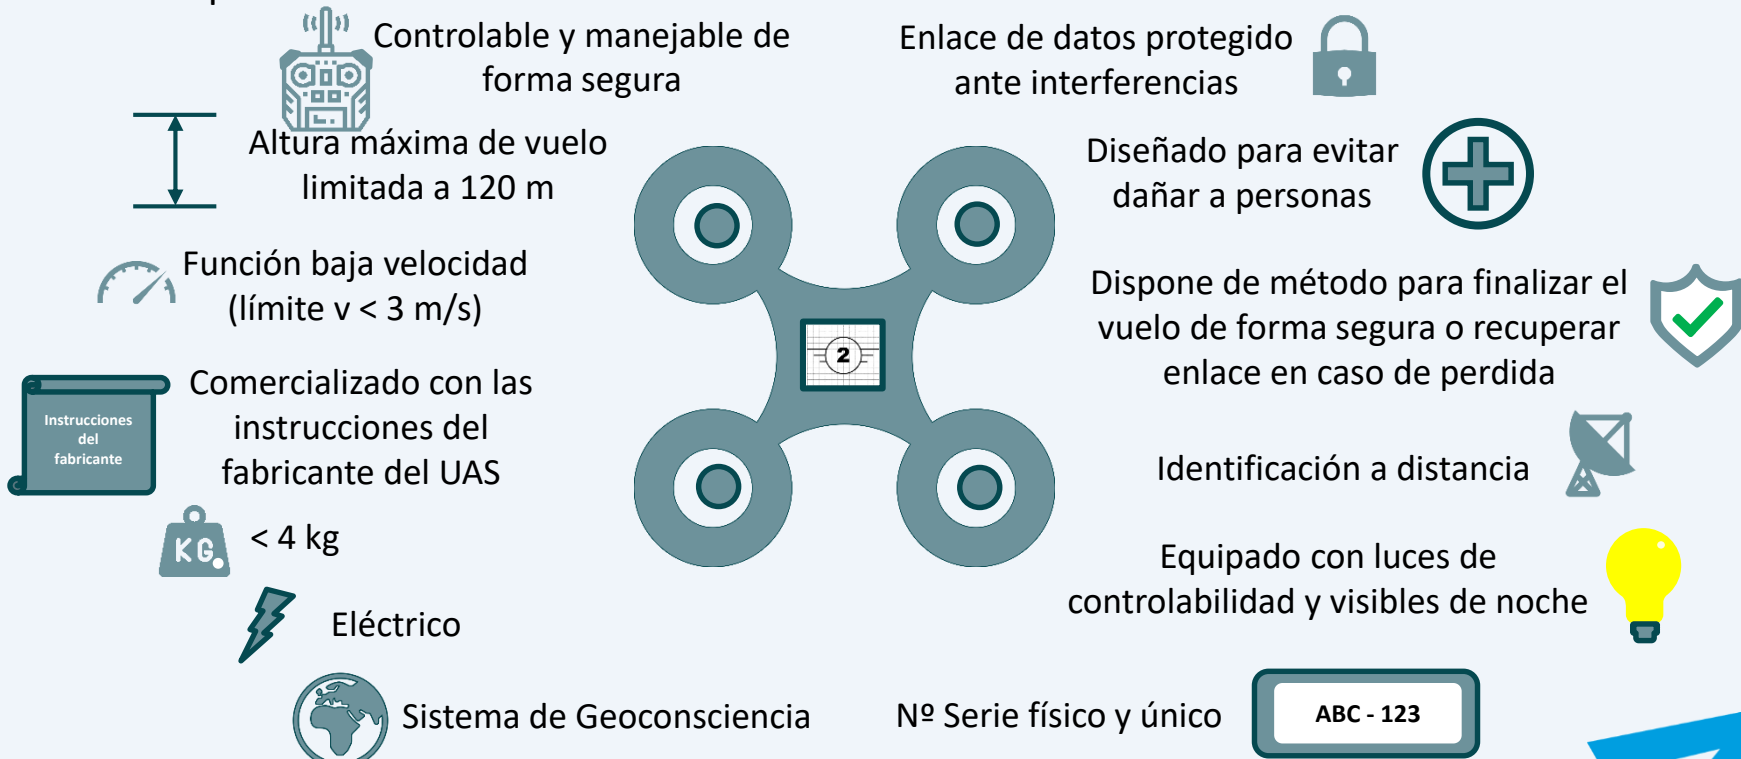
Controlable y manejable de forma segura

Enlace de datos protegido ante interferencias

Altura máxima de vuelo limitada a 120 m

Diseñado para evitar dañar a personas

Función baja velocidad (límite v < 3 m/s)

Dispone de método para finalizar el vuelo de forma segura o recuperar enlace en caso de perdida

2

Instrucciones del fabricante

Comercializado con las instrucciones del fabricante del UAS

Identificación a distancia

KG

< 4 kg

Equipado con luces de controlabilidad y visibles de noche

Eléctrico

Sistema de Geoconsciencia

Nº Serie físico y único

ABC - 123